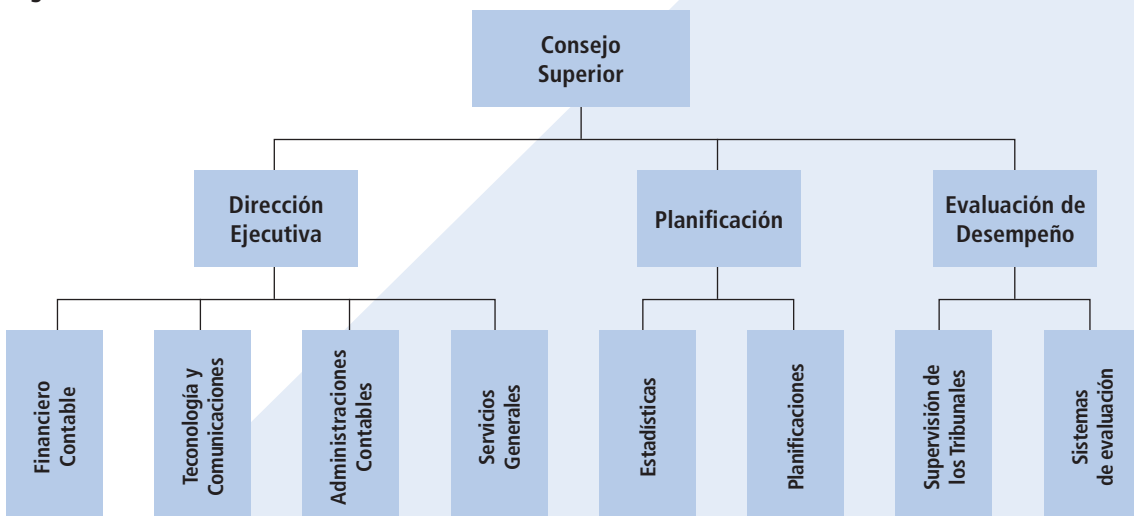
Consejo Superior

Dirección Ejecutiva

Planificación

Evaluación de Desempeño

Financiero Contable

Tecnología y Comunicaciones

Administraciones Contables

Servicios Generales

Estadísticas

Planificaciones

Supervisión de los Tribunales

Sistemas de evaluación